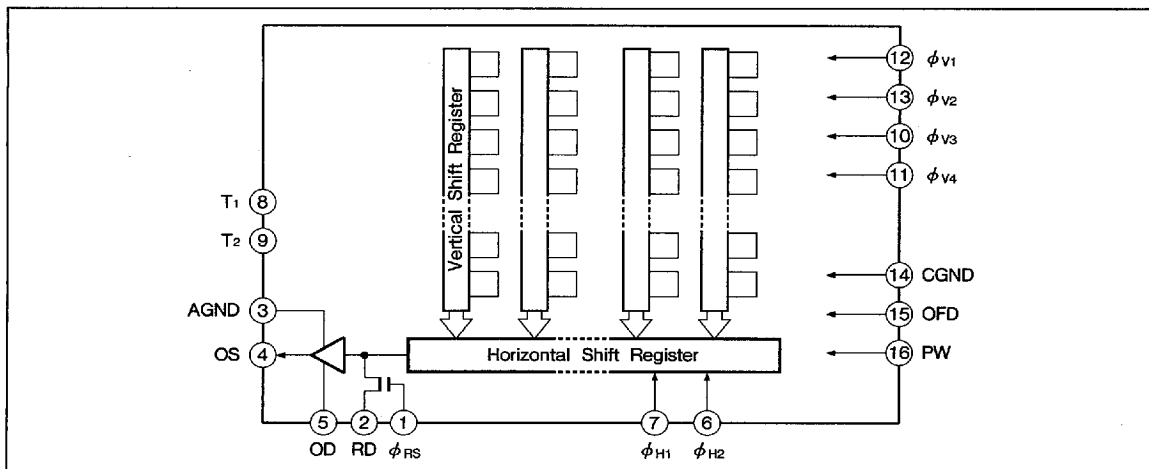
Vertical Shift Register

12 $\phi_{V1}$
13 $\phi_{V2}$
10 $\phi_{V3}$
11 $\phi_{V4}$

T1 8
T2 9

14 CGND
15 OFD
16 PW

AGND 3
OS 4

Horizontal Shift Register

5 OD
2 RD
1 $\phi_{RS}$
7 $\phi_{H1}$
6 $\phi_{H2}$